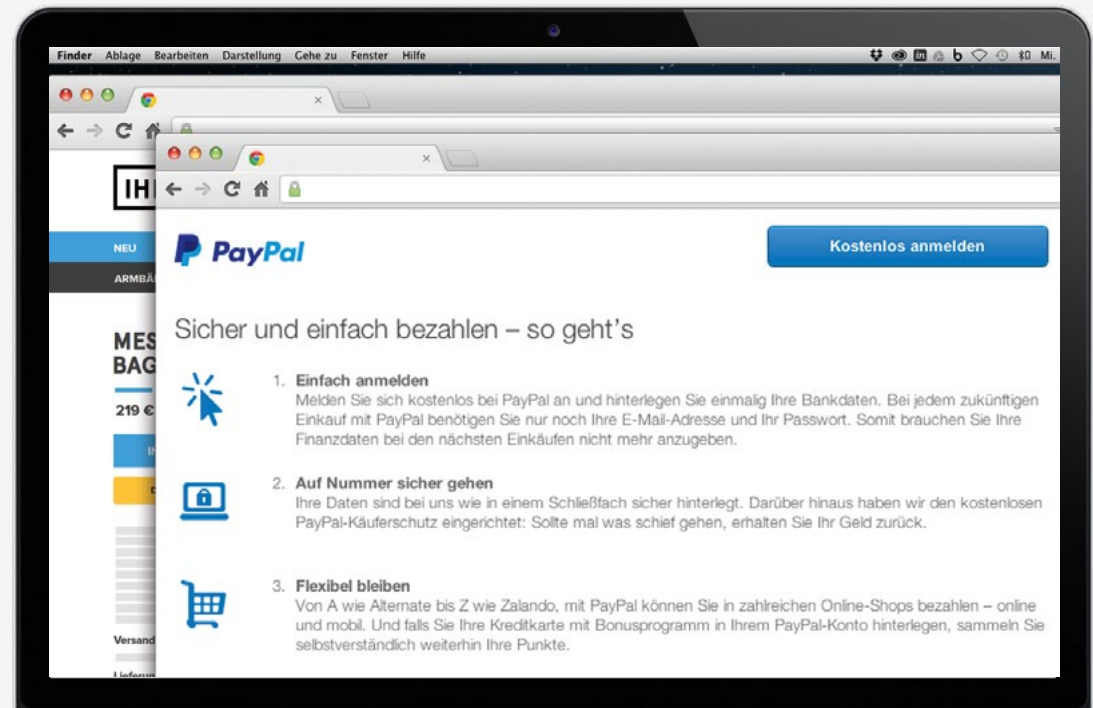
Finder Ablage Bearbeiten Darstellung Gehe zu Fenster Hilfe

Mi.

IH

NEU

ARMBÄ

MES
BAG

219 €

Versand

Lieferu

PayPal

Kostenlos anmelden

Sicher und einfach bezahlen – so geht's

1. Einfach anmelden
Melden Sie sich kostenlos bei PayPal an und hinterlegen Sie einmalig Ihre Bankdaten. Bei jedem zukünftigen Einkauf mit PayPal benötigen Sie nur noch Ihre E-Mail-Adresse und Ihr Passwort. Somit brauchen Sie Ihre Finanzdaten bei den nächsten Einkäufen nicht mehr anzugeben.

2. Auf Nummer sicher gehen
Ihre Daten sind bei uns wie in einem Schließfach sicher hinterlegt. Darüber hinaus haben wir den kostenlosen PayPal-Käuferschutz eingerichtet: Sollte mal was schief gehen, erhalten Sie Ihr Geld zurück.

3. Flexibel bleiben
Von A wie Alternate bis Z wie Zalando, mit PayPal können Sie in zahlreichen Online-Shops bezahlen – online und mobil. Und falls Sie Ihre Kreditkarte mit Bonusprogramm in Ihrem PayPal-Konto hinterlegen, sammeln Sie selbstverständlich weiterhin Ihre Punkte.